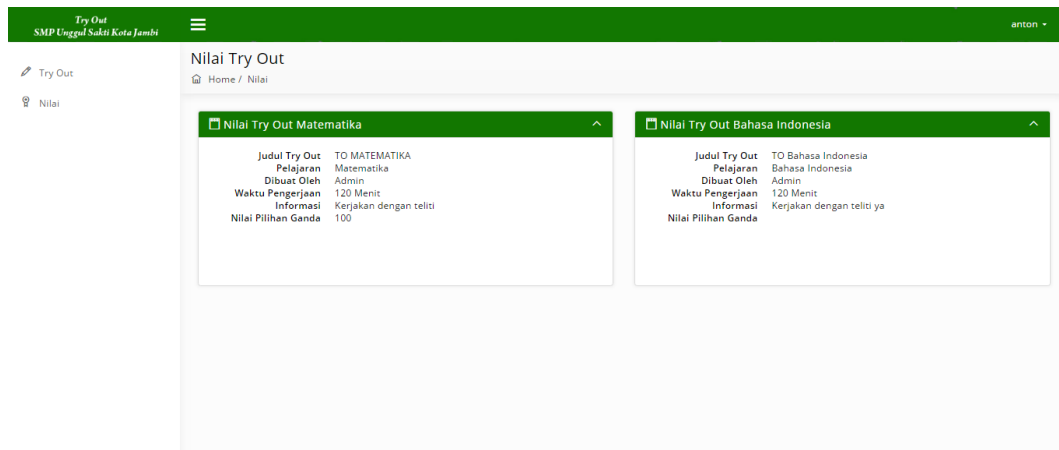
Try Out
SMP Unggul Sakti Kota Jambi

anton ▾

Try Out

Nilai

Nilai Try Out

Home / Nilai

Nilai Try Out Matematika

Judul Try Out TO MATEMATIKA
Pelajaran Matematika
Dibuat Oleh Admin
Waktu Pengerjaan 120 Menit
Informasi Kerjakan dengan teliti
Nilai Pilihan Ganda 100

Nilai Try Out Bahasa Indonesia

Judul Try Out TO Bahasa Indonesia
Pelajaran Bahasa Indonesia
Dibuat Oleh Admin
Waktu Pengerjaan 120 Menit
Informasi Kerjakan dengan teliti ya
Nilai Pilihan Ganda